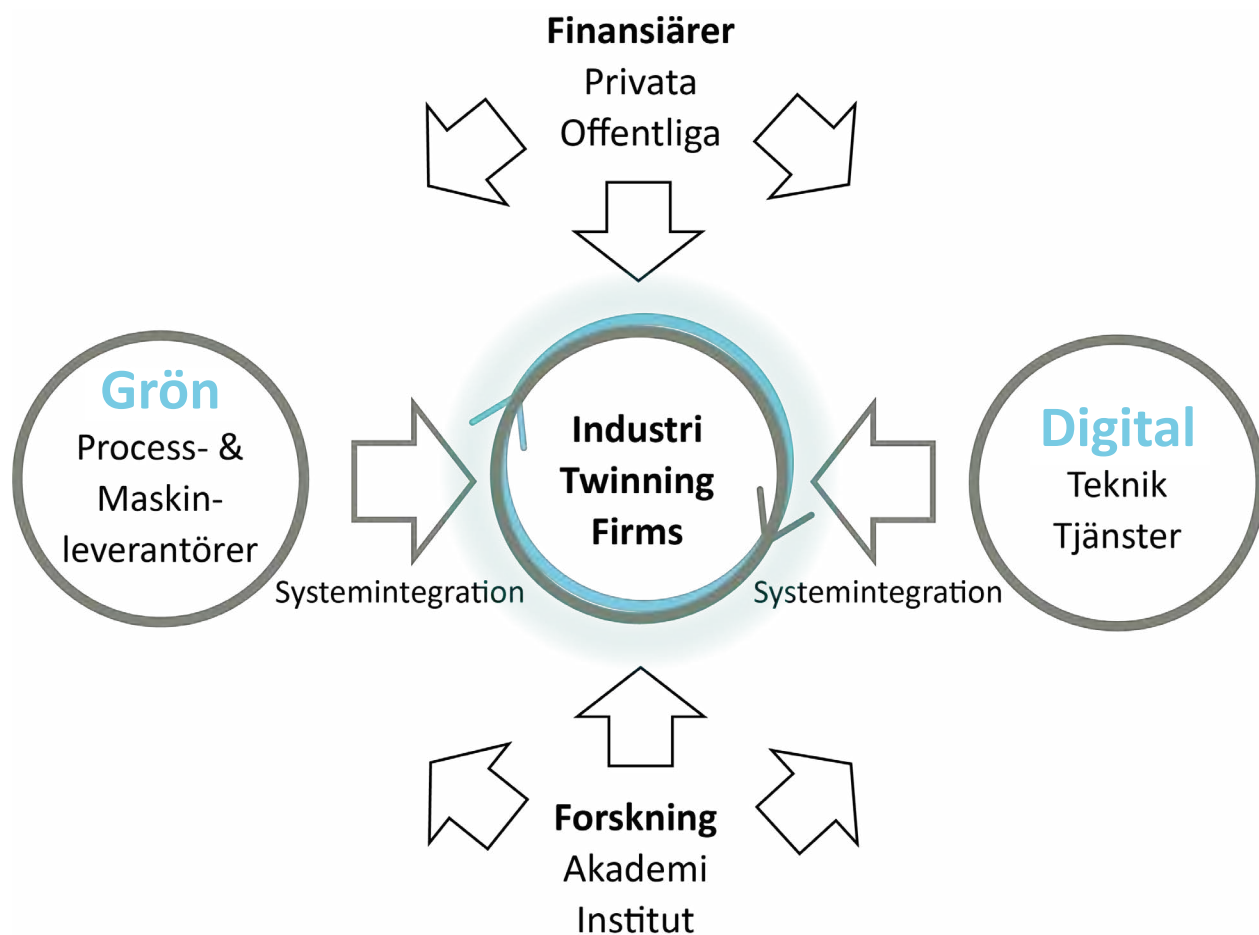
**Finansiärer**
Privata
Offentliga

**Grön**
Process- &
Maskin-
leverantörer

Systemintegration

**Industri**
**Twinning**
**Firms**

Systemintegration

**Digital**
Teknik
Tjänster

**Forskning**
Akademi
Institut